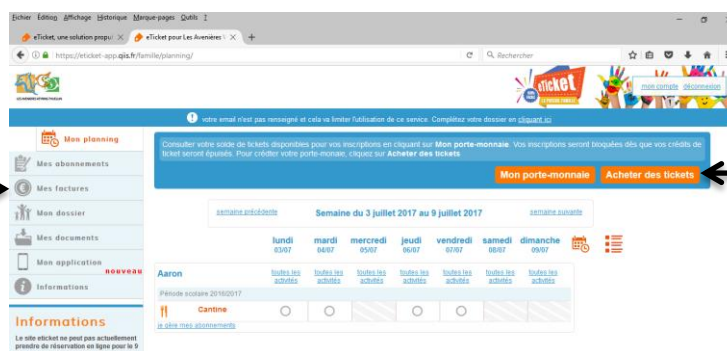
Fichier Édition Affichage Historique Marque-pages Outils ?

eTicket, une solution propul ×   eTicket pour Les Avenières ×   +

https://eticket-app.qis.fr/famille/planning/

Rechercher

LES AVENIÈRES VEYRINS-THUELLIN

eticket

mon compte   déconnexion

votre email n'est pas renseigné et cela va limiter l'utilisation de ce service. Complétez votre dossier en cliquant ici

Mon planning

Mes abonnements

Mes factures

Mon dossier

Mes documents

Mon application nouveau

Informations

Informations

Le site eticket ne peut pas actuellement prendre de réservation en ligne pour le 9

Consulter votre solde de tickets disponibles pour vos inscriptions en cliquant sur Mon porte-monnaie. Vos inscriptions seront bloquées dès que vos crédits de ticket seront épuisés. Pour créditer votre porte-monaie, cliquez sur Acheter des tickets

Mon porte-monnaie   Acheter des tickets

semaine précédente   Semaine du 3 juillet 2017 au 9 juillet 2017   semaine suivante

| | lundi 03/07 | mardi 04/07 | mercredi 05/07 | jeudi 06/07 | vendredi 07/07 | samedi 08/07 | dimanche 09/07 |
|---|---|---|---|---|---|---|---|
| Aaron | toutes les activités | toutes les activités | toutes les activités | toutes les activités | toutes les activités | toutes les activités | toutes les activités |
| Période scolaire 2016/2017 | | | | | | | |
| Cantine | | | | | | | |

je gère mes abonnements